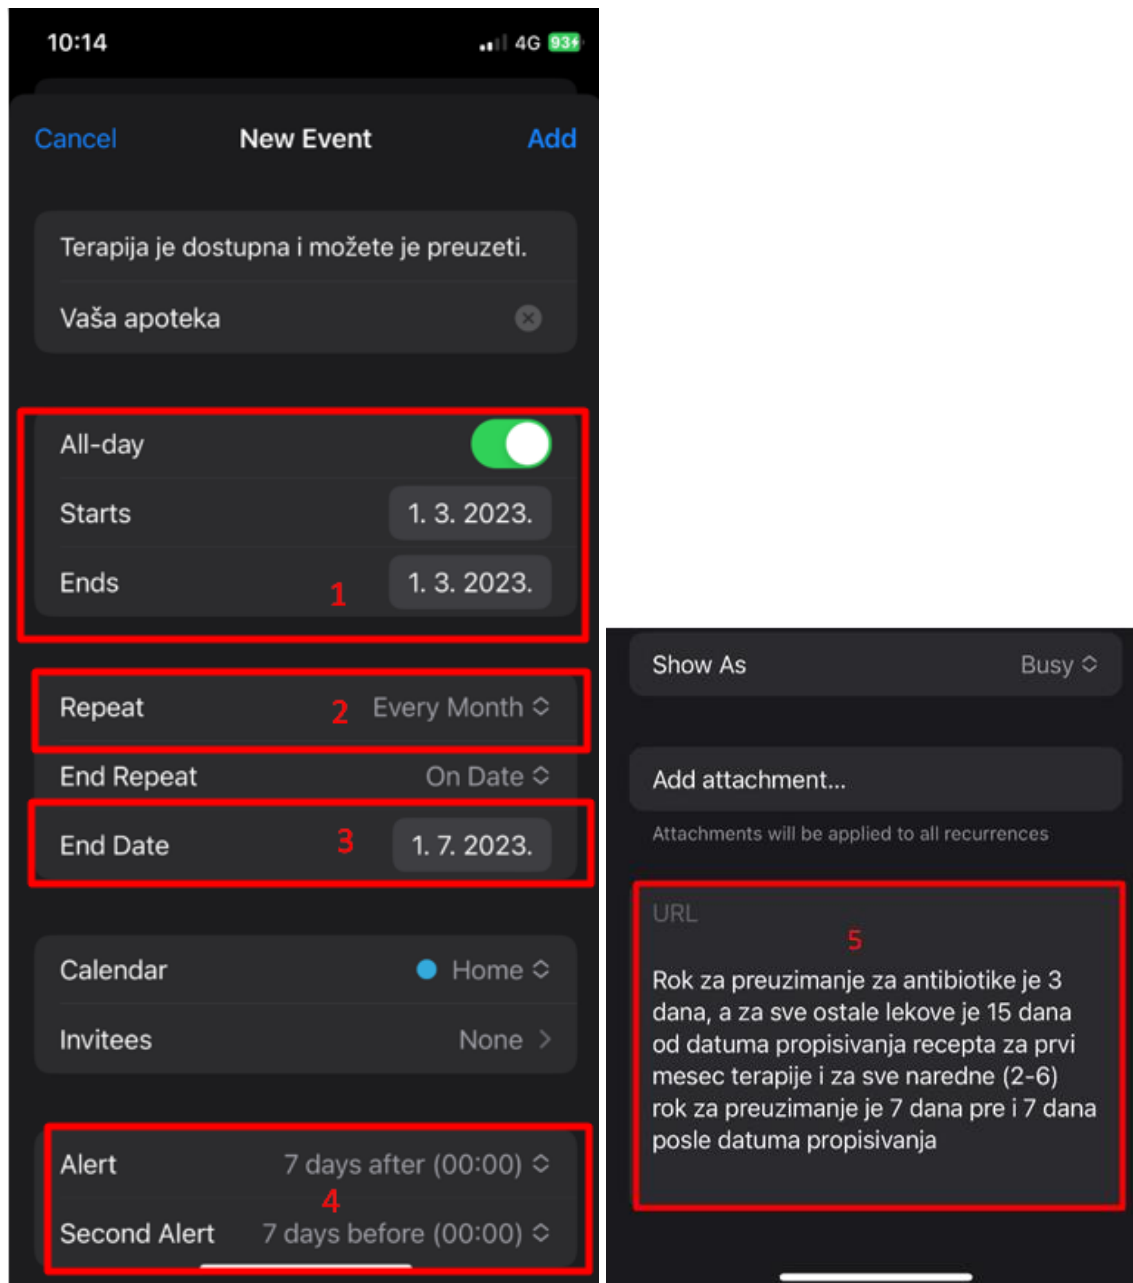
10:14

4G 93

Cancel New Event Add

Terapija je dostupna i možete je preuzeti.

Vaša apoteka

All-day

Starts 1. 3. 2023.

Ends 1 1. 3. 2023.

Repeat 2 Every Month

End Repeat On Date

End Date 3 1. 7. 2023.

Calendar Home

Invitees None

Alert 7 days after (00:00)

4

Second Alert 7 days before (00:00)

Show As Busy

Add attachment...

Attachments will be applied to all recurrences

URL

5

Rok za preuzimanje za antibiotike je 3 dana, a za sve ostale lekove je 15 dana od datuma propisivanja recepta za prvi mesec terapije i za sve naredne (2-6) rok za preuzimanje je 7 dana pre i 7 dana posle datuma propisivanja